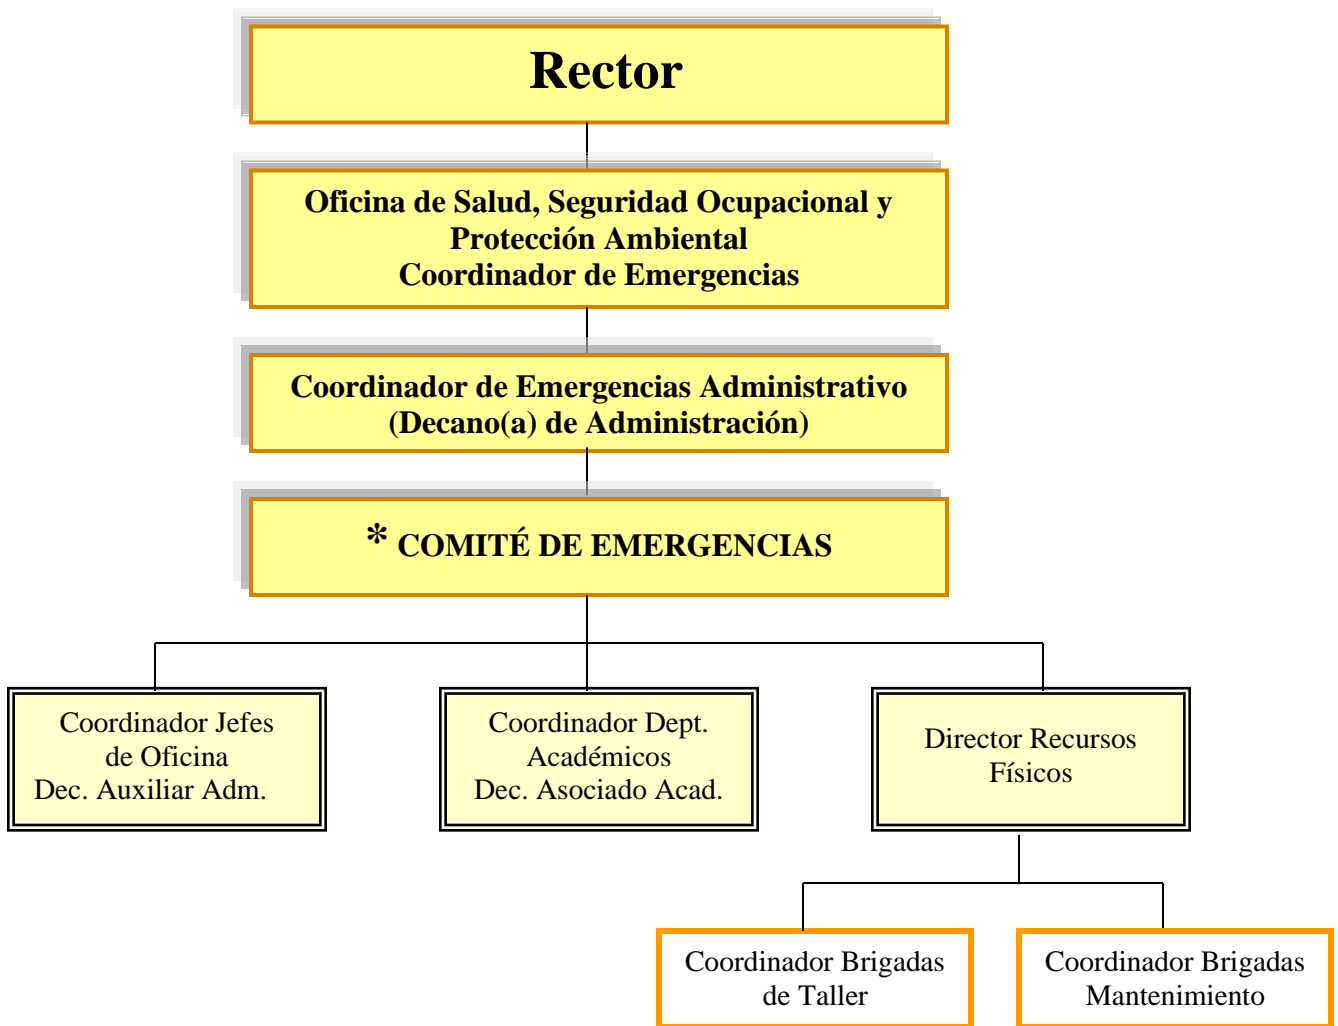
Rector

Oficina de Salud, Seguridad Ocupacional y Protección Ambiental
Coordinador de Emergencias

Coordinador de Emergencias Administrativo
(Decano(a) de Administración)

* COMITÉ DE EMERGENCIAS

Coordinador Jefes de Oficina
Dec. Auxiliar Adm.

Coordinador Dept. Académicos
Dec. Asociado Acad.

Director Recursos Físicos

Coordinador Brigadas de Taller

Coordinador Brigadas Mantenimiento